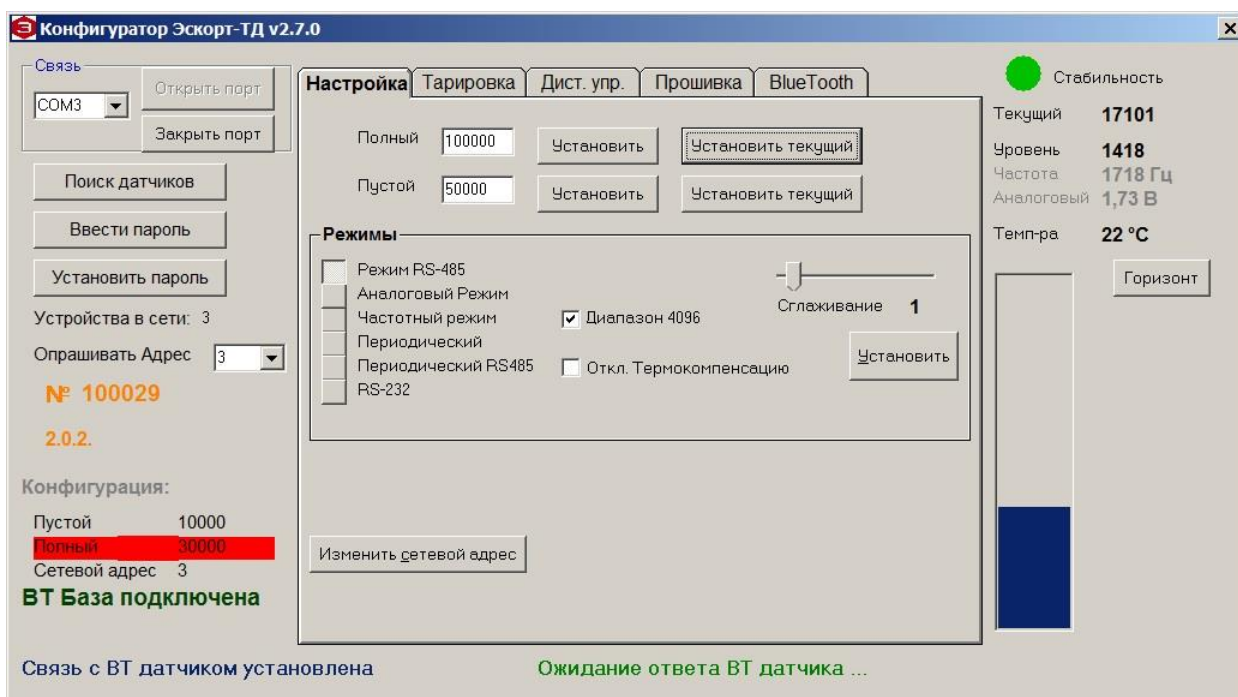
Конфигуратор Эскорт-ТД v2.7.0

Связь
COM3
Открыть порт
Закрыть порт
Поиск датчиков
Ввести пароль
Установить пароль
Устройства в сети: 3
Опрашивать Адрес 3
№ 100029
2.0.2.
Конфигурация:
Пустой 10000
Полный 30000
Сетевой адрес 3
ВТ База подключена

Настройка | Тарировка | Дист. упр. | Прошивка | BlueTooth

Полный 100000 Установить Установить текущий
Пустой 50000 Установить Установить текущий

Режимы
Режим RS-485
Аналоговый Режим
Частотный режим
Периодический
Периодический RS485
RS-232
Диапазон 4096
Откл. Термокомпенсацию
Сглаживание 1
Установить
Изменить сетевой адрес

Стабильность
Текущий 17101
Уровень 1418
Частота 1718 Гц
Аналоговый 1,73 В
Темп-ра 22 °C
Горизонт

Связь с ВТ датчиком установлена
Ожидание ответа ВТ датчика ...